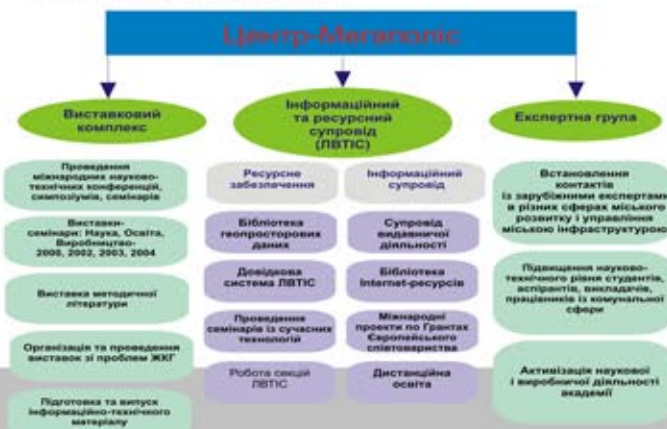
Центр-Мегаполіс

Виставковий комплекс

Інформаційний та ресурсний супровід (ЛВТІС)

Експертна група

Проведення міжнародних науково-технічних конференцій, симпозіумів, семінарів

Виставки-семінари: Наука, Освіта, Виробництво-2000, 2002, 2003, 2004

Виставка методичної літератури

Організація та проведення виставок зі проблем ЖКГ

Підготовка та випуск інформаційно-технічного матеріалу

Ресурсне забезпечення

Бібліотека геопросторових даних

Довідкова система ЛВТІС

Проведення семінарів із сучасних технологій

Робота секцій ЛВТІС

Інформаційний супровід

Супровід видавничої діяльності

Бібліотека Internet-ресурсів

Міжнародні проекти по Грантах Європейського співтовариства

Дистанційна освіта

Встановлення контактів із зарубіжними експертами в різних сферах міського розвитку і управління міською інфраструктурою

Підвищення науково-технічного рівня студентів, аспірантів, викладачів, працівників із комунальної сфери

Активізація наукової і виробничої діяльності академії